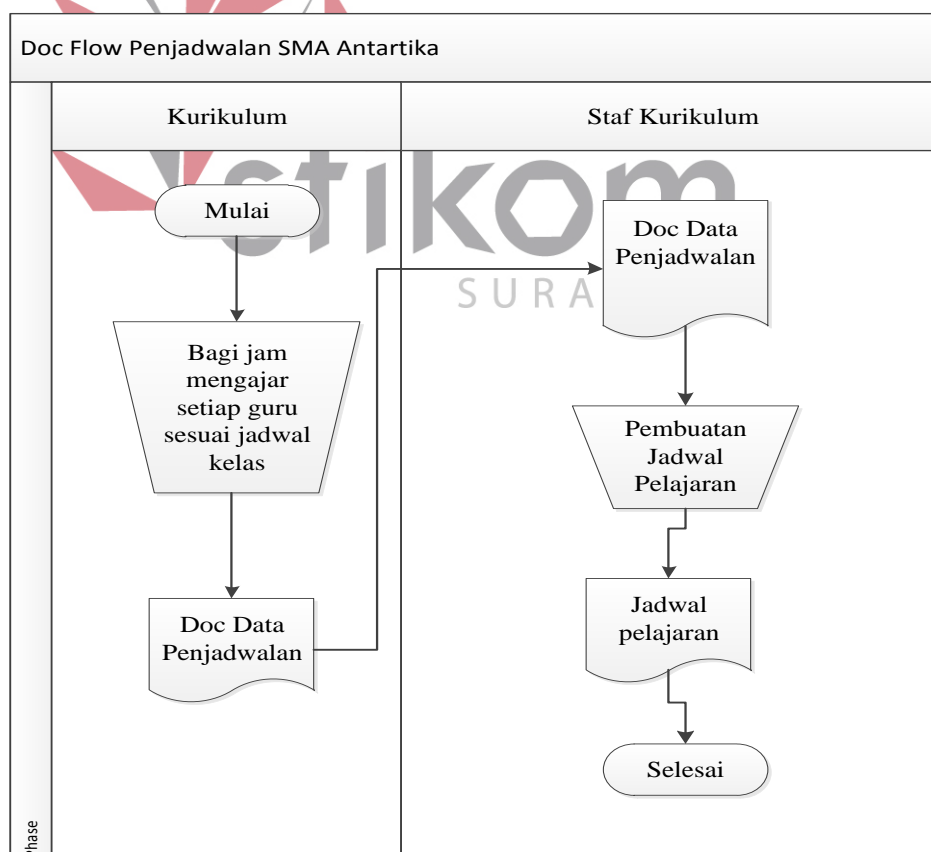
Doc Flow Penjadwalan SMA Antartika

Kurikulum

Staf Kurikulum

stikom

SURA

Mulai

Bagi jam mengajar setiap guru sesuai jadwal kelas

Doc Data Penjadwalan

Doc Data Penjadwalan

Pembuatan Jadwal Pelajaran

Jadwal pelajaran

Selesai

hase